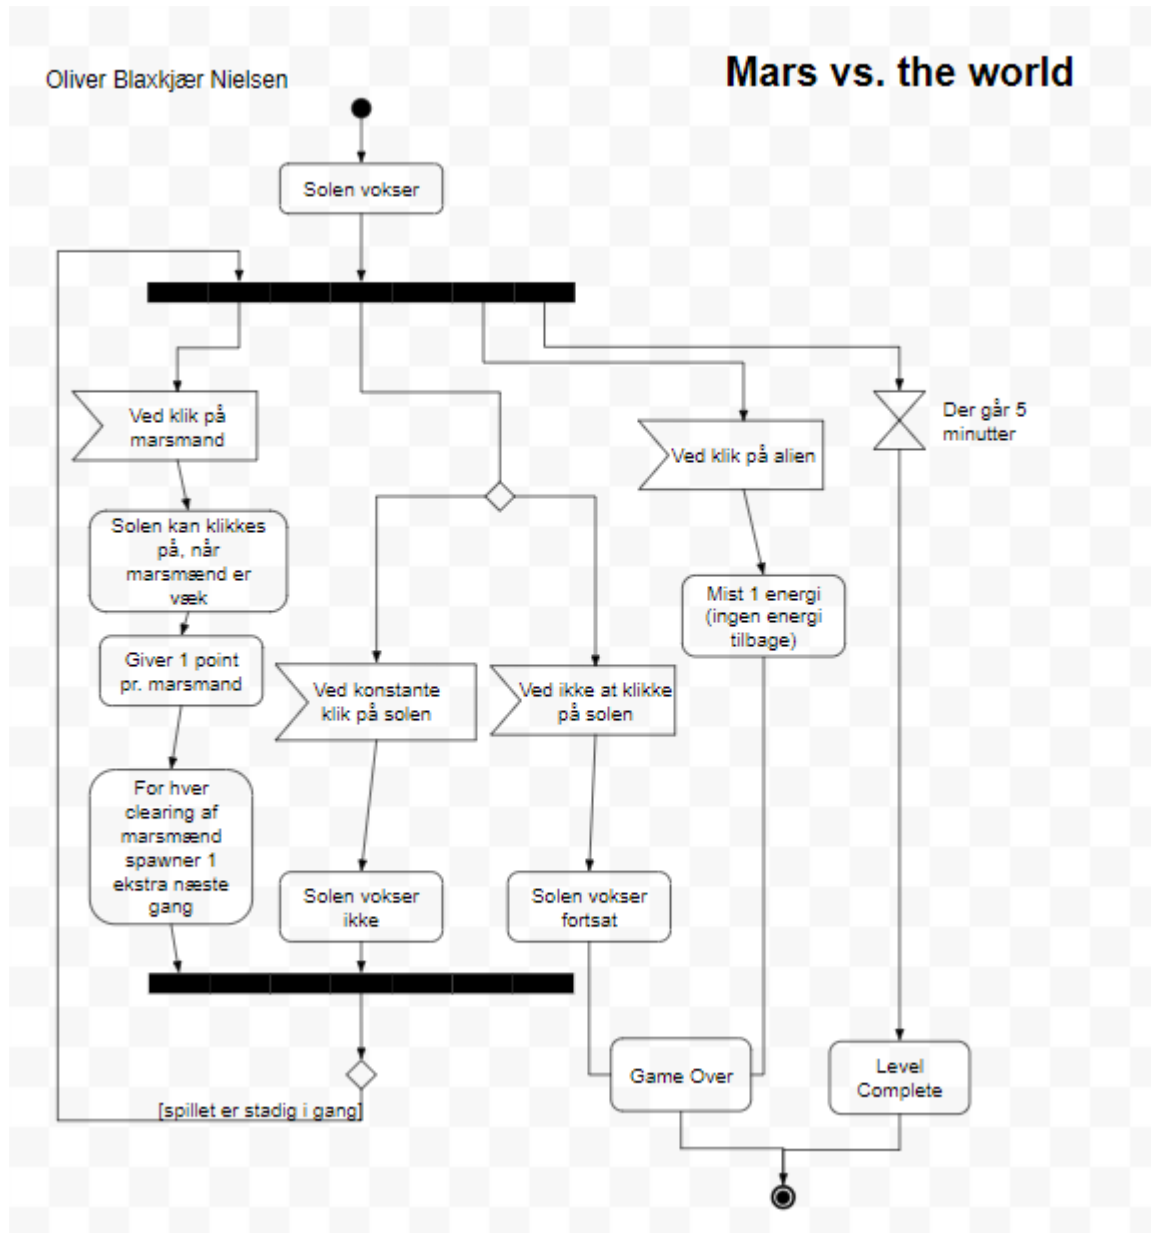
Oliver Blaxkjær Nielsen

Mars vs. the world

Solen vokser

Ved klik på marsmand

Solen kan klikkes på, når marsmænd er væk

Giver 1 point pr. marsmand

For hver clearing af marsmænd spawner 1 ekstra næste gang

Ved konstante klik på solen

Solen vokser ikke

Ved ikke at klikke på solen

Solen vokser fortsat

Ved klik på alien

Mist 1 energi (ingen energi tilbage)

Der går 5 minutter

Game Over

Level Complete

[spillet er stadig i gang]